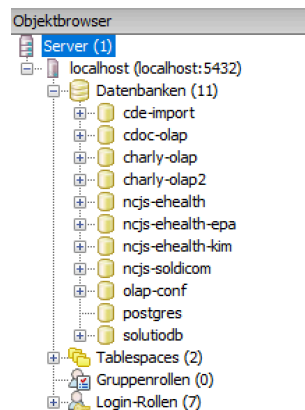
Objektbrowser
Server (1)
localhost (localhost:5432)
Datenbanken (11)
cde-import
cdoc-olap
charly-olap
charly-olap2
ncjs-ehealth
ncjs-ehealth-epa
ncjs-ehealth-kim
ncjs-soldicom
olap-conf
postgres
solutiodb
Tablespaces (2)
Gruppenrollen (0)
Login-Rollen (7)